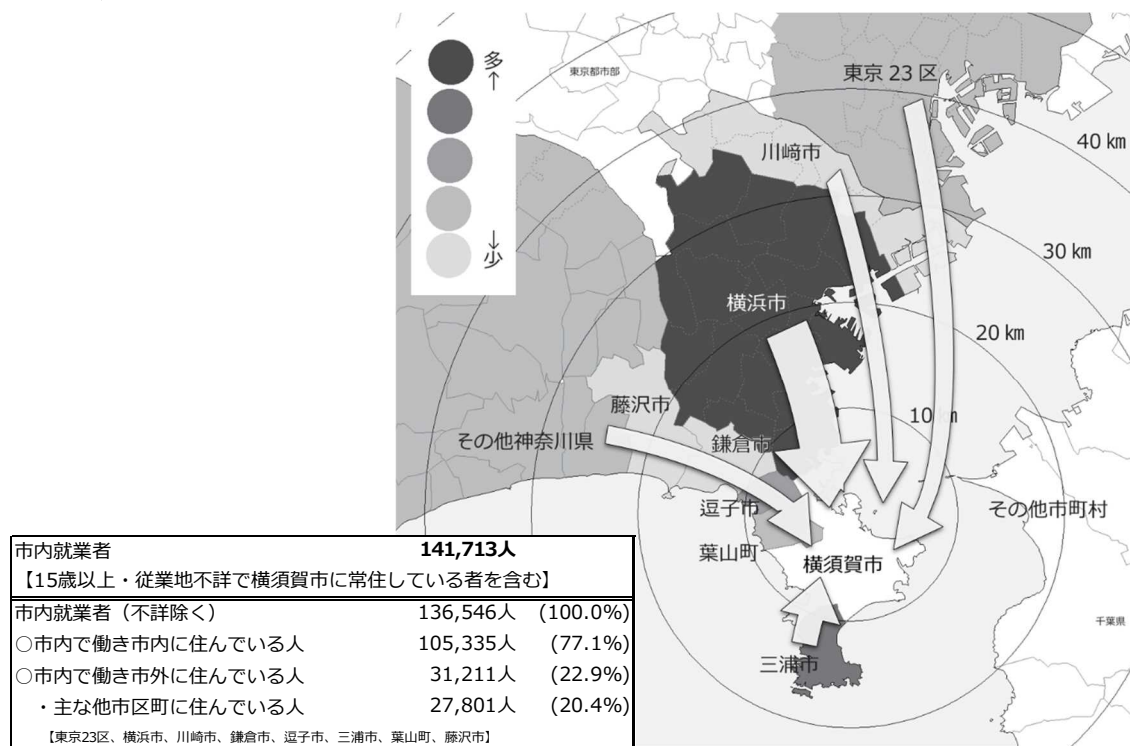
多
↑
↓
少

東京都市部
東京 23 区
40 km
川崎市
30 km
横浜市
20 km
藤沢市
10 km
その他神奈川県
鎌倉市
逗子市
その他市町村
葉山町
横須賀市
千葉県
三浦市

| 市内就業者 | 141,713人 | |
|---|---|---|
| 【15歳以上・従業地不詳で横須賀市に常住している者を含む】 | | |
| 市内就業者（不詳除く） | 136,546人 | (100.0%) |
| ○市内で働き市内に住んでいる人 | 105,335人 | (77.1%) |
| ○市内で働き市外に住んでいる人 | 31,211人 | (22.9%) |
| ・主な他市区町に住んでいる人 | 27,801人 | (20.4%) |

【東京23区、横浜市、川崎市、鎌倉市、逗子市、三浦市、葉山町、藤沢市】